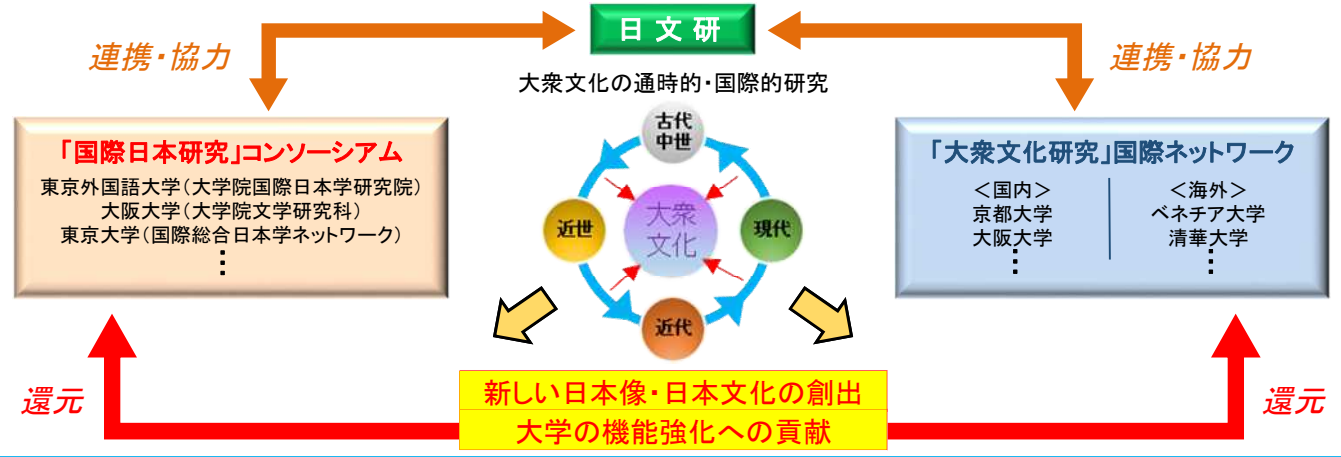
日文研

連携・協力

連携・協力

大衆文化の通時的・国際的研究

「国際日本研究」コンソーシアム
東京外国語大学(大学院国際日本学研究院)
大阪大学(大学院文学研究科)
東京大学(国際総合日本学ネットワーク)
⋮

古代中世

近世

大衆文化

現代

近代

「大衆文化研究」国際ネットワーク
<国内>
京都大学
大阪大学
⋮

<海外>
ベネチア大学
清華大学
⋮

還元

新しい日本像・日本文化の創出
大学の機能強化への貢献

還元